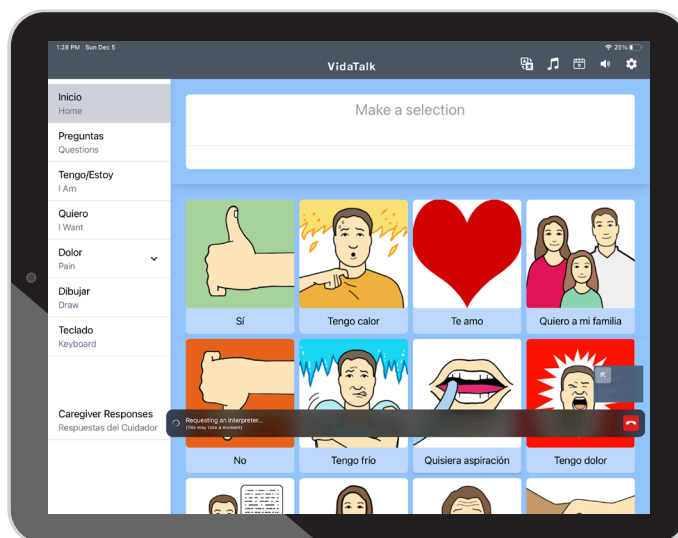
1:28 PM Sun Dec 5

25%

VidaTalk

Inicio
Home

Preguntas
Questions

Tengo/Estoy
I Am

Quiero
I Want

Dolor
Pain

Dibujar
Draw

Teclado
Keyboard

Caregiver Responses
Respuestas del Cuidador

Make a selection

Sí

Tengo calor

Te amo

Quiero a mi familia

Requesting an interpreter...
(this may take a moment)

No

Tengo frío

Quisiera aspiración

Tengo dolor